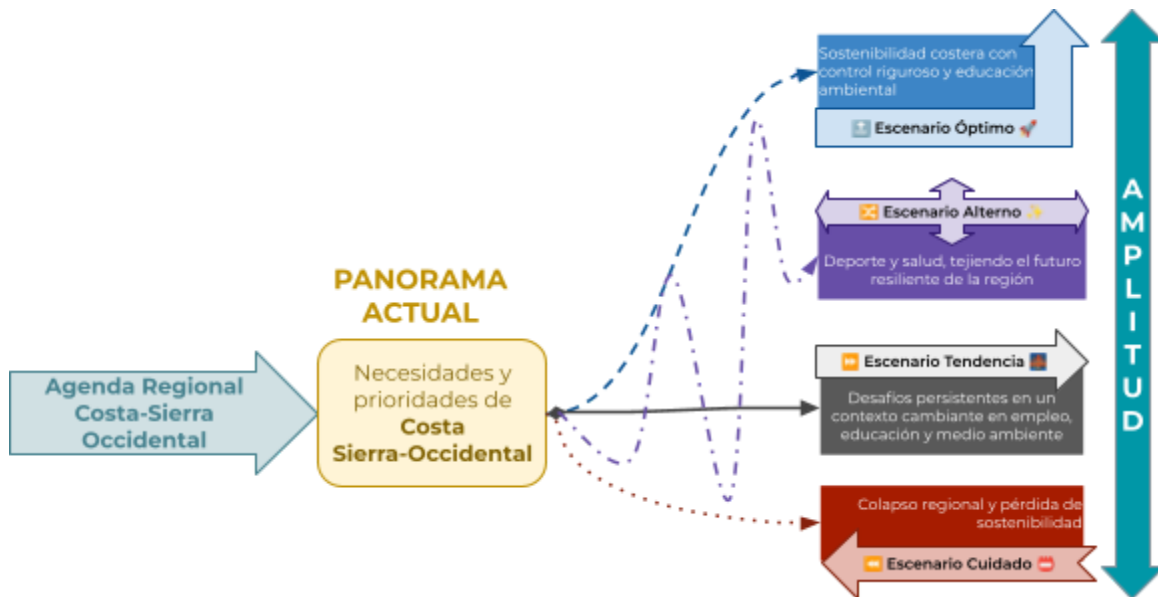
Agenda Regional Costa-Sierra Occidental

PANORAMA ACTUAL

Necesidades y prioridades de **Costa Sierra-Occidental**

Sostenibilidad costera con control riguroso y educación ambiental

Escenario Óptimo 🚀

Escenario Alterno ✨

Deporte y salud, tejiendo el futuro resiliente de la región

Escenario Tendencia

Desafíos persistentes en un contexto cambiante en empleo, educación y medio ambiente

Colapso regional y pérdida de sostenibilidad

Escenario Cuidado

AMPLITUD